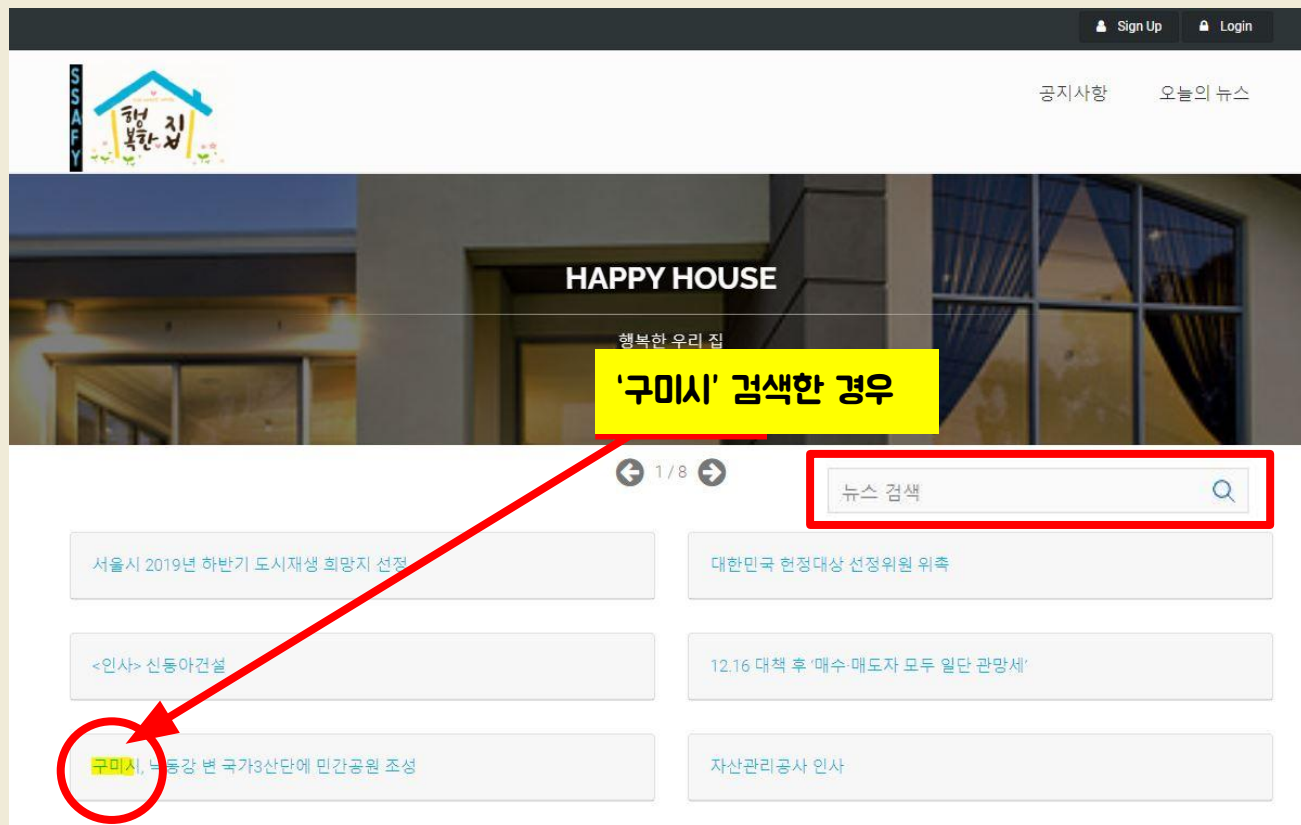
Sign Up Login

SSAFY 행복한 집

공지사항 오늘의 뉴스

HAPPY HOUSE

행복한 우리 집

'구미시' 검색한 경우

1 / 8

뉴스 검색

서울시 2019년 하반기 도시재생 희망지 선정

대한민국 헌정대상 선정위원 위촉

<인사> 신동아건설

12.16 대책 후 '매수·매도자 모두 일단 관망세'

구미시, 낙동강 변 국가3산단에 민간공원 조성

자산관리공사 인사